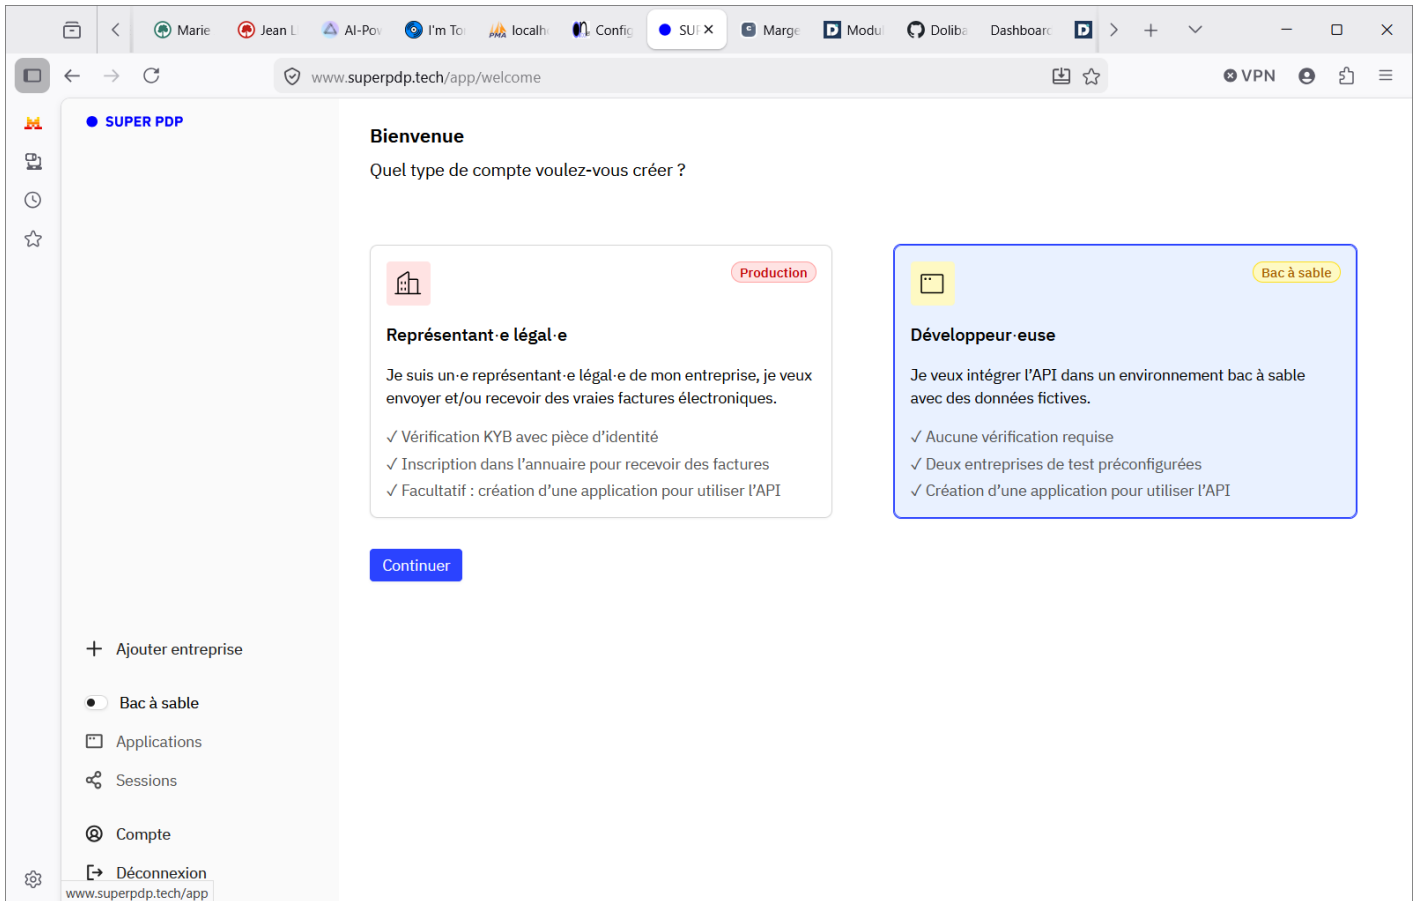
Marie | Jean L | AI-Pov | I'm To | localh | Config | SUI | Marge | Modul | Doliba | Dashboard

www.superpdp.tech/app/welcome

VPN

SUPER PDP

Bienvenue

Quel type de compte voulez-vous créer ?

Production

Représentant·e légal·e

Je suis un·e représentant·e légal·e de mon entreprise, je veux envoyer et/ou recevoir des vraies factures électroniques.

✓ Vérification KYB avec pièce d'identité
✓ Inscription dans l'annuaire pour recevoir des factures
✓ Facultatif : création d'une application pour utiliser l'API

Bac à sable

Développeur·euse

Je veux intégrer l'API dans un environnement bac à sable avec des données fictives.

✓ Aucune vérification requise
✓ Deux entreprises de test préconfigurées
✓ Création d'une application pour utiliser l'API

Continuer

Ajouter entreprise

Bac à sable

Applications

Sessions

Compte

Déconnexion

www.superpdp.tech/app